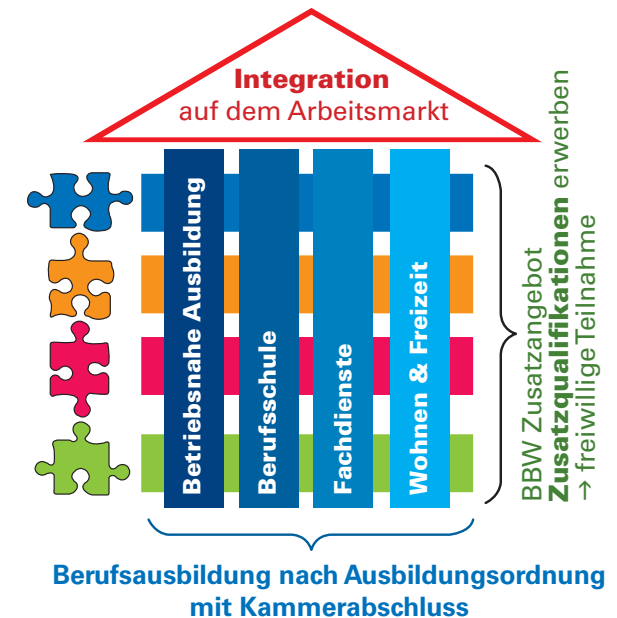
Integration
auf dem Arbeitsmarkt

Betriebsnahe Ausbildung

Berufsschule

Fachdienste

Wohnen & Freizeit

BBW Zusatzangebot
Zusatzqualifikationen erwerben
→ freiwillige Teilnahme

Berufsausbildung nach Ausbildungsordnung
mit Kammerabschluss